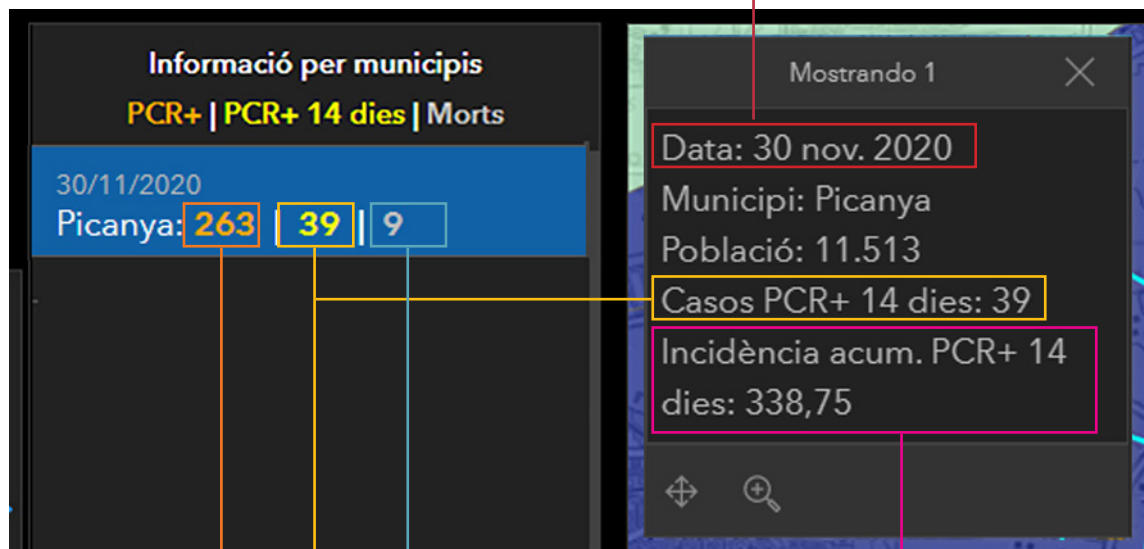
Informació per municipis

PCR+ | PCR+ 14 dies | Morts

30/11/2020

Picanya: 263 | 39 | 9

Mostrando 1

Data: 30 nov. 2020

Municipi: Picanya

Població: 11.513

Casos PCR+ 14 dies: 39

Incidència acum. PCR+ 14 dies: 338,75